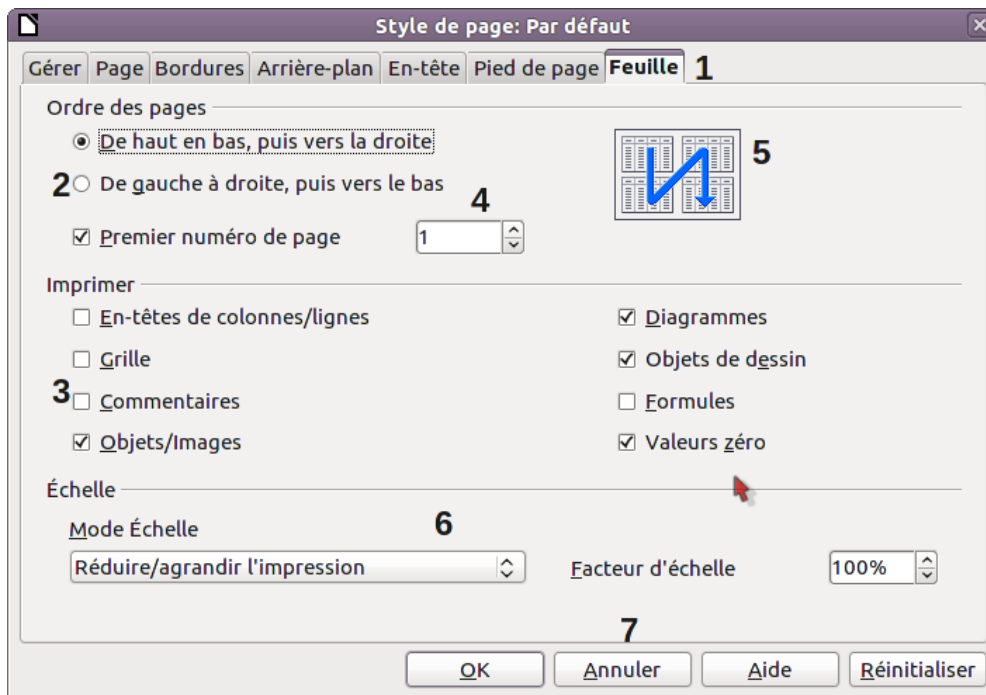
Style de page: Par défaut

Gérer | Page | Bordures | Arrière-plan | En-tête | Pied de page | Feuille 1

Ordre des pages

De haut en bas, puis vers la droite

2 De gauche à droite, puis vers le bas

4

Premier numéro de page 1

5

Imprimer

En-têtes de colonnes/lignes

Grille

3 Commentaires

Objets/Images

Diagrammes

Objets de dessin

Formules

Valeurs zéro

Échelle

Mode Échelle 6

Réduire/agrandir l'impression

Facteur d'échelle 100%

7

OK Annuler Aide Réinitialiser